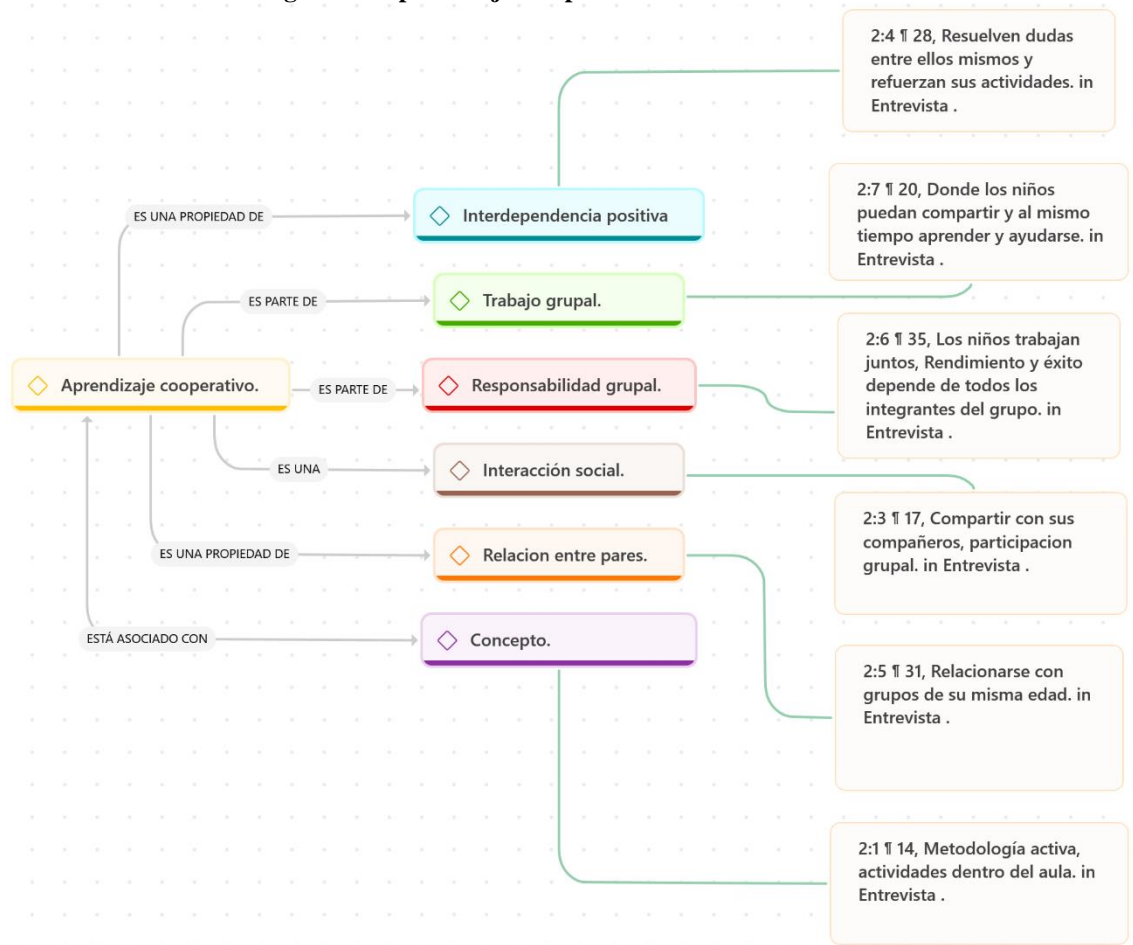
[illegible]

2:4 ¶ 28, Resuelven dudas entre ellos mismos y refuerzan sus actividades. in Entrevista .

ES UNA PROPIEDAD DE

Interdependencia positiva

2:7 ¶ 20, Donde los niños puedan compartir y al mismo tiempo aprender y ayudarse. in Entrevista .

ES PARTE DE

Trabajo grupal.

2:6 ¶ 35, Los niños trabajan juntos, Rendimiento y éxito depende de todos los integrantes del grupo. in Entrevista .

Aprendizaje cooperativo.

ES PARTE DE

Responsabilidad grupal.

ES UNA

Interacción social.

2:3 ¶ 17, Compartir con sus compañeros, participacion grupal. in Entrevista .

ES UNA PROPIEDAD DE

Relacion entre pares.

ESTÁ ASOCIADO CON

Concepto.

2:5 ¶ 31, Relacionarse con grupos de su misma edad. in Entrevista .

2:1 ¶ 14, Metodología activa, actividades dentro del aula. in Entrevista .